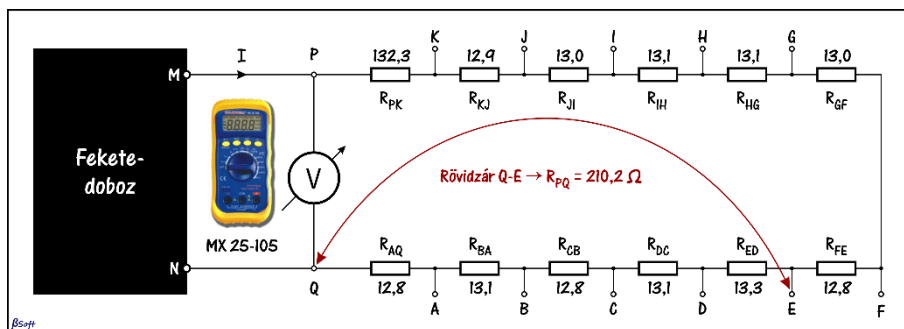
Fekete-doboz

M
N
I
P
Q
V
MX 25-105

K J I H G
132,3 12,9 13,0 13,1 13,1 13,0
$R_{PK}$ $R_{KJ}$ $R_{JI}$ $R_{IH}$ $R_{HG}$ $R_{GF}$

Rövidzár Q-E → $R_{PQ}$ = 210,2 Ω

$R_{AQ}$ $R_{BA}$ $R_{CB}$ $R_{DC}$ $R_{ED}$ $R_{FE}$
12,8 13,1 12,8 13,1 13,3 12,8
A B C D E F

βSoft